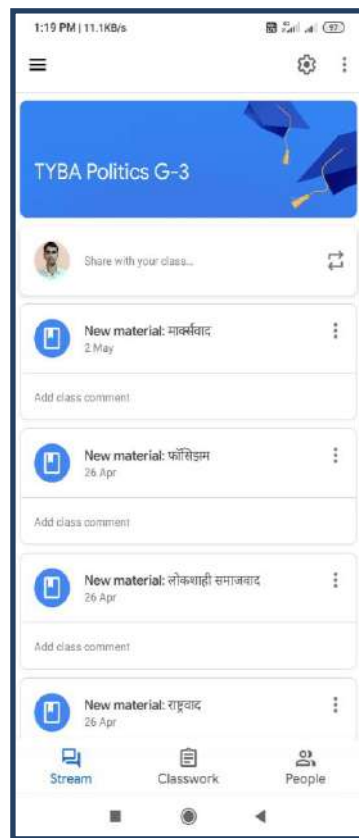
1:19 PM | 11.1KB/s

97

TYBA Politics G-3

Share with your class...

New material: मार्क्सवाद
2 May

Add class comment

New material: फॅसिझम
26 Apr

Add class comment

New material: लोकशाही समाजवाद
26 Apr

Add class comment

New material: राष्ट्रवाद
26 Apr

Stream
Classwork
People